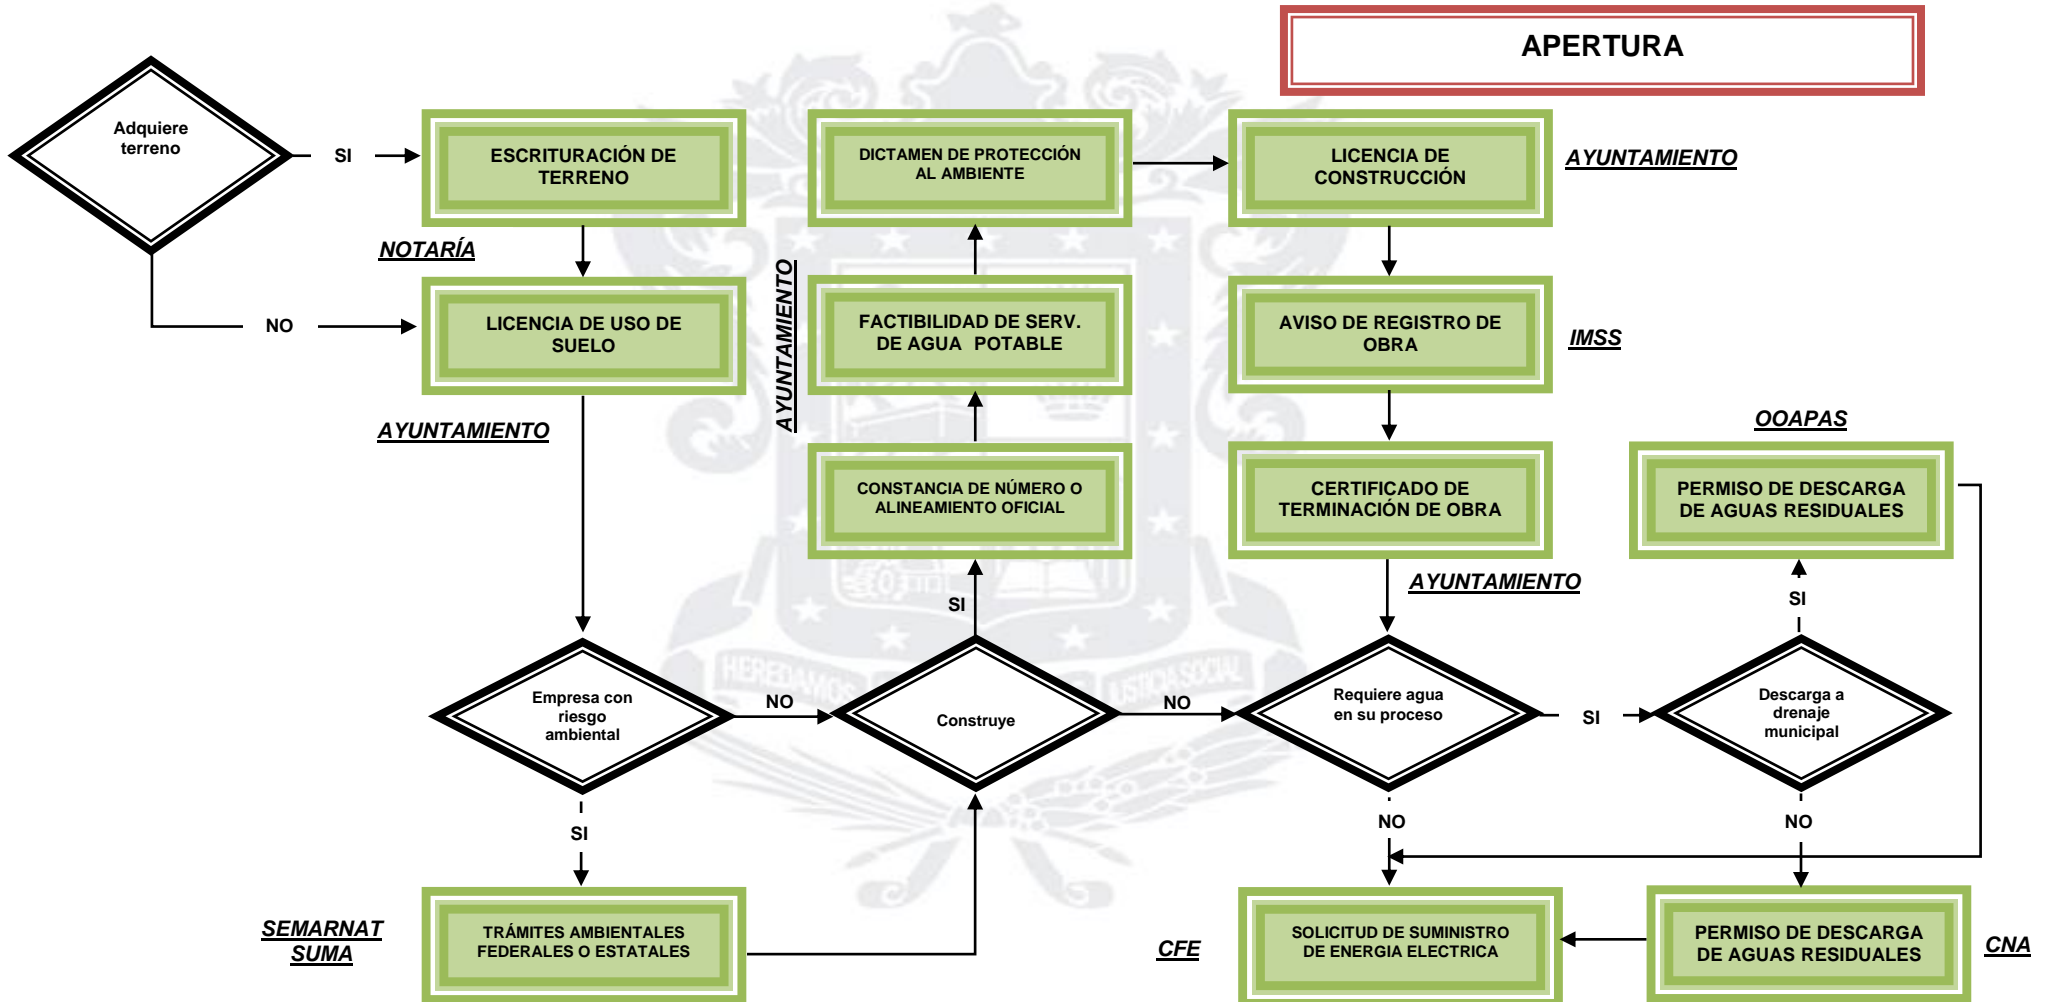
APERTURA

Adquiere terreno

SI

ESCRITURACIÓN DE TERRENO

NOTARÍA

NO

LICENCIA DE USO DE SUELO

AYUNTAMIENTO

DICTAMEN DE PROTECCIÓN AL AMBIENTE

FACTIBILIDAD DE SERV. DE AGUA POTABLE

CONSTANCIA DE NÚMERO O ALINEAMIENTO OFICIAL

AYUNTAMIENTO

LICENCIA DE CONSTRUCCIÓN

AYUNTAMIENTO

AVISO DE REGISTRO DE OBRA

IMSS

CERTIFICADO DE TERMINACIÓN DE OBRA

AYUNTAMIENTO

OOAPAS

PERMISO DE DESCARGA DE AGUAS RESIDUALES

Empresa con riesgo ambiental

NO

SI

Construye

NO

Requiere agua en su proceso

SI

Descarga a drenaje municipal

SI

SI

NO

NO

SEMARNAT
SUMA

TRÁMITES AMBIENTALES FEDERALES O ESTATALES

CFE

SOLICITUD DE SUMINISTRO DE ENERGIA ELECTRICA

PERMISO DE DESCARGA DE AGUAS RESIDUALES

CNA